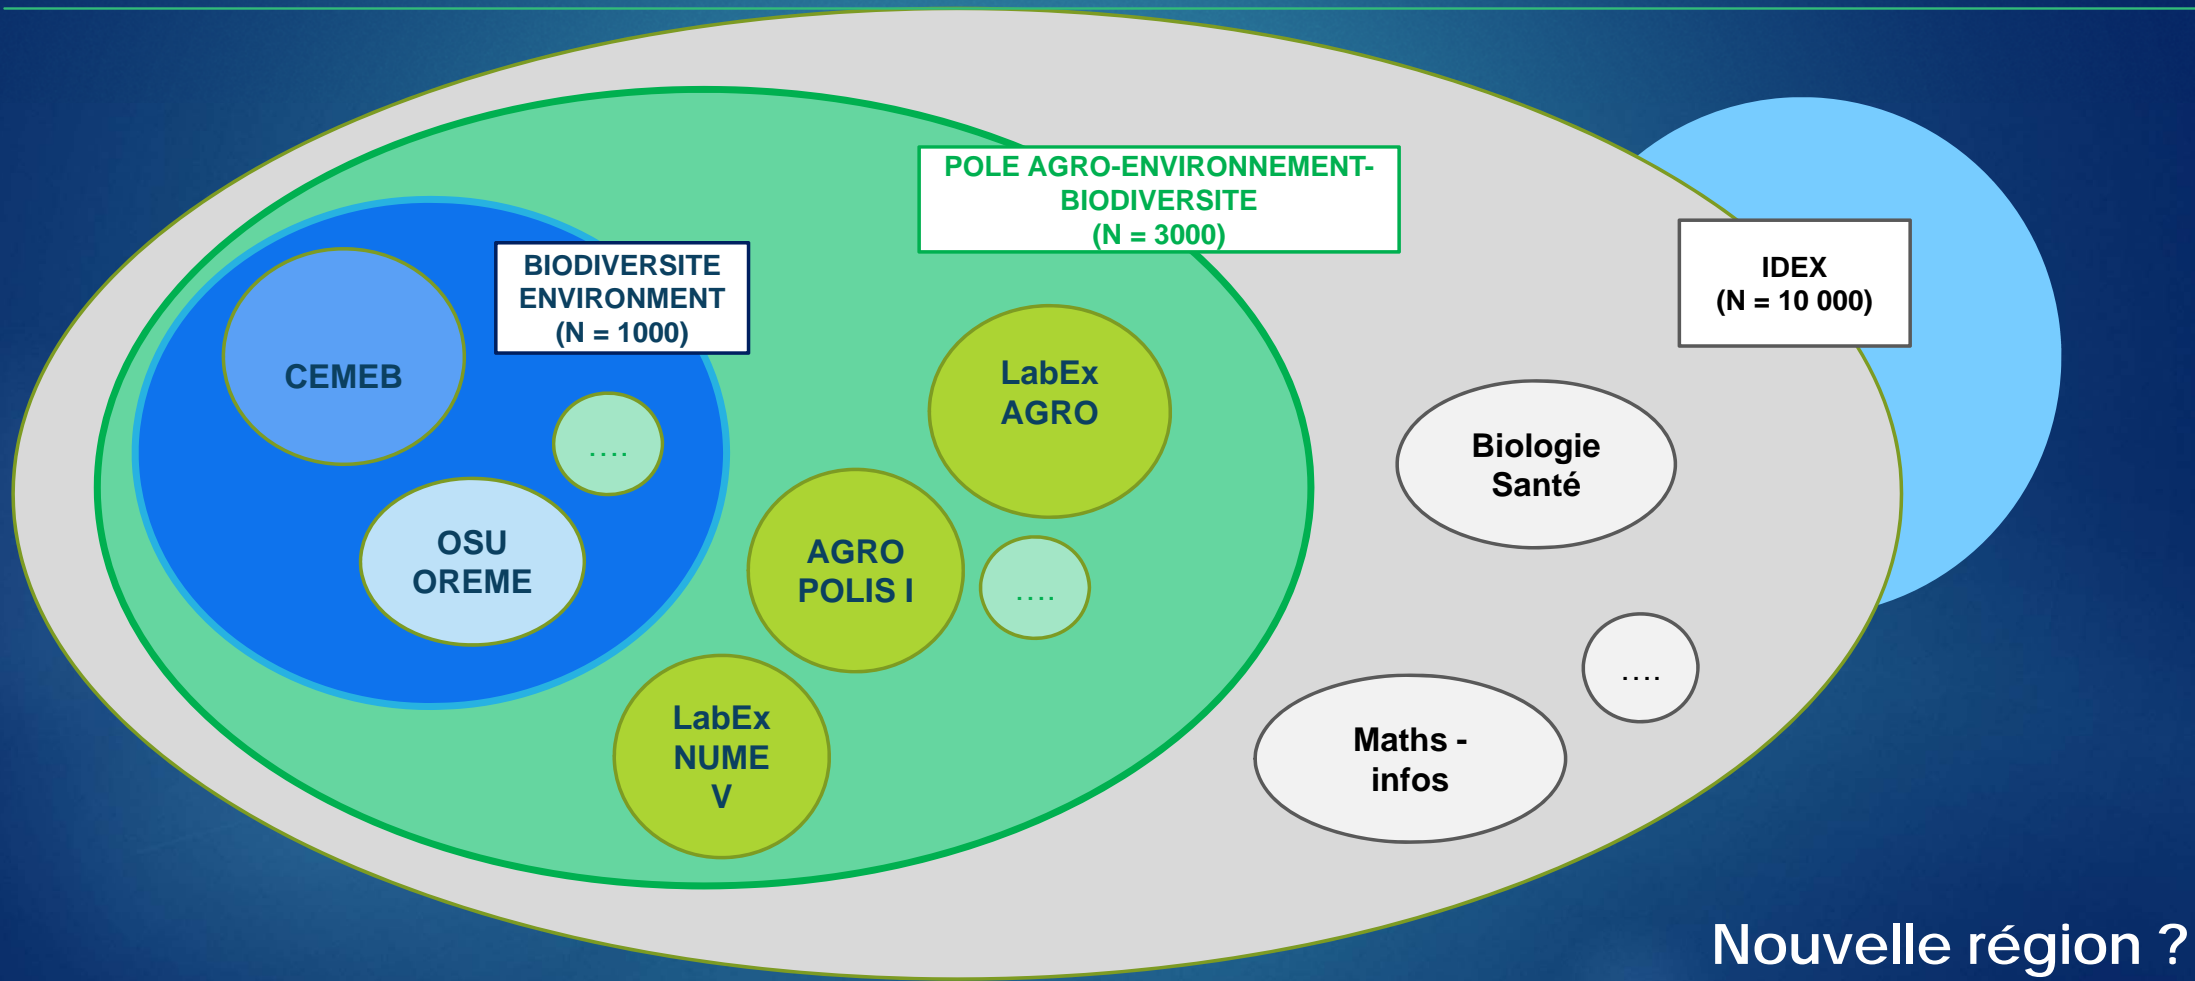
POLE AGRO-ENVIRONNEMENT-BIODIVERSITE
(N = 3000)

BIODIVERSITE ENVIRONMENT
(N = 1000)

CEMEB

....

OSU OREME

LabEx AGRO

AGRO POLIS I

....

LabEx NUME V

IDEX
(N = 10 000)

Biologie Santé

....

Maths - infos

Nouvelle région ?